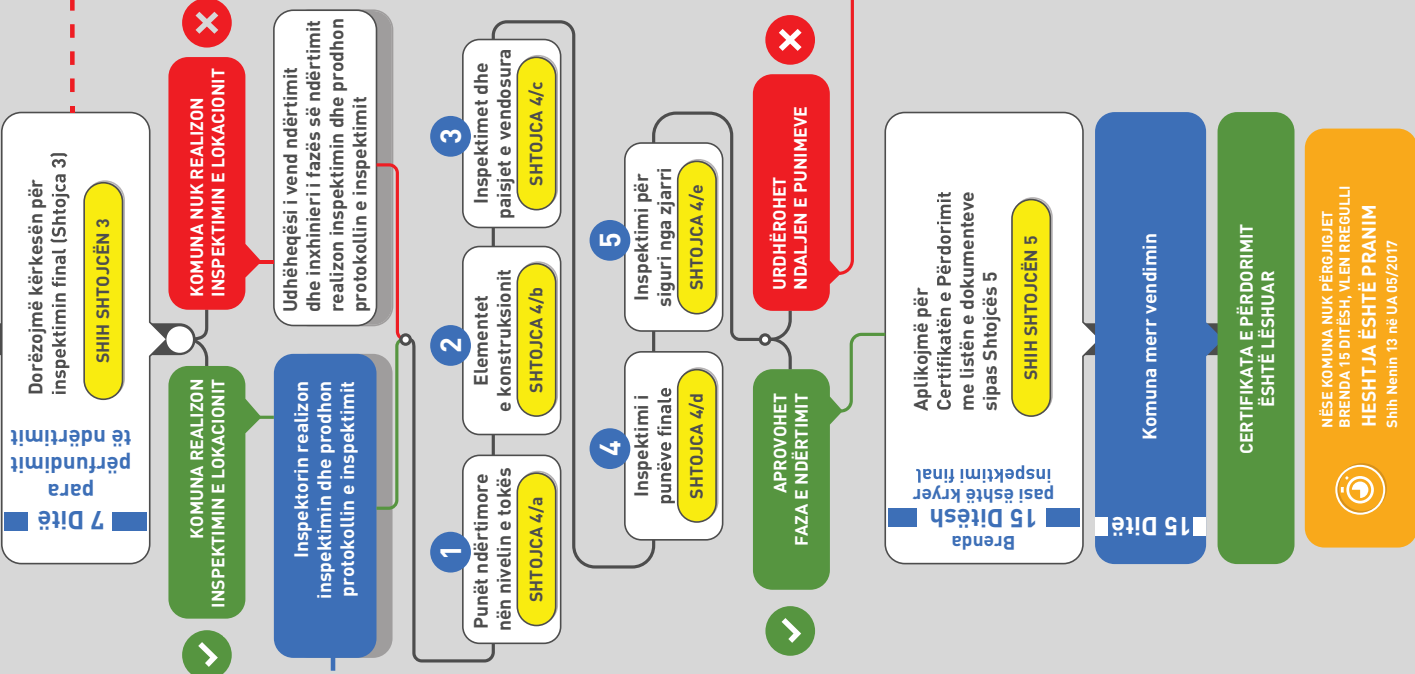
7 Ditë
para
përfundimit
të ndërtimit

Dorëzojmë kërkesën për inspektimin final (Shtojca 3)

SHIH SHTOJCËN 3

KOMUNA NUK REALIZON INSPEKTIMIN E LOKACIONIT

KOMUNA REALIZON INSPEKTIMIN E LOKACIONIT

Udhëheqësi i vend ndërtimit dhe inxhinieri i fazës së ndërtimit realizon inspektimin dhe prodhon protokollin e inspektimit

Inspektorin realizon inspektimin dhe prodhon protokollin e inspektimit

1
Punët ndërtimore nën nivelin e tokës
SHTOJCA 4/a

2
Elementet e konstruksionit
SHTOJCA 4/b

3
Inspektimet dhe paisjet e vendosura
SHTOJCA 4/c

4
Inspektimi i punëve finale
SHTOJCA 4/d

5
Inspektimi për siguri nga zjarri
SHTOJCA 4/e

URDHËROHET NDALJEN E PUNIMEVE

APROVOHET FAZA E NDËRTIMIT

Brenda
15 Ditësh
pasi është kryer inspektimi final

Aplikojmë për Certifikatën e Përdorimit me listën e dokumenteve sipas Shtojcës 5

SHIH SHTOJCËN 5

15 Ditë

Komuna merr vendimin

CERTIFIKATA E PËRDORIMIT ËSHTË LËSHUAR

NËSE KOMUNA NUK PËRGJIGJET BRENDA 15 DITËSH, VLEN RREGULLI
HESHTJA ËSHTË PRANIM
Shih Nenin 13 në UA 05/2017